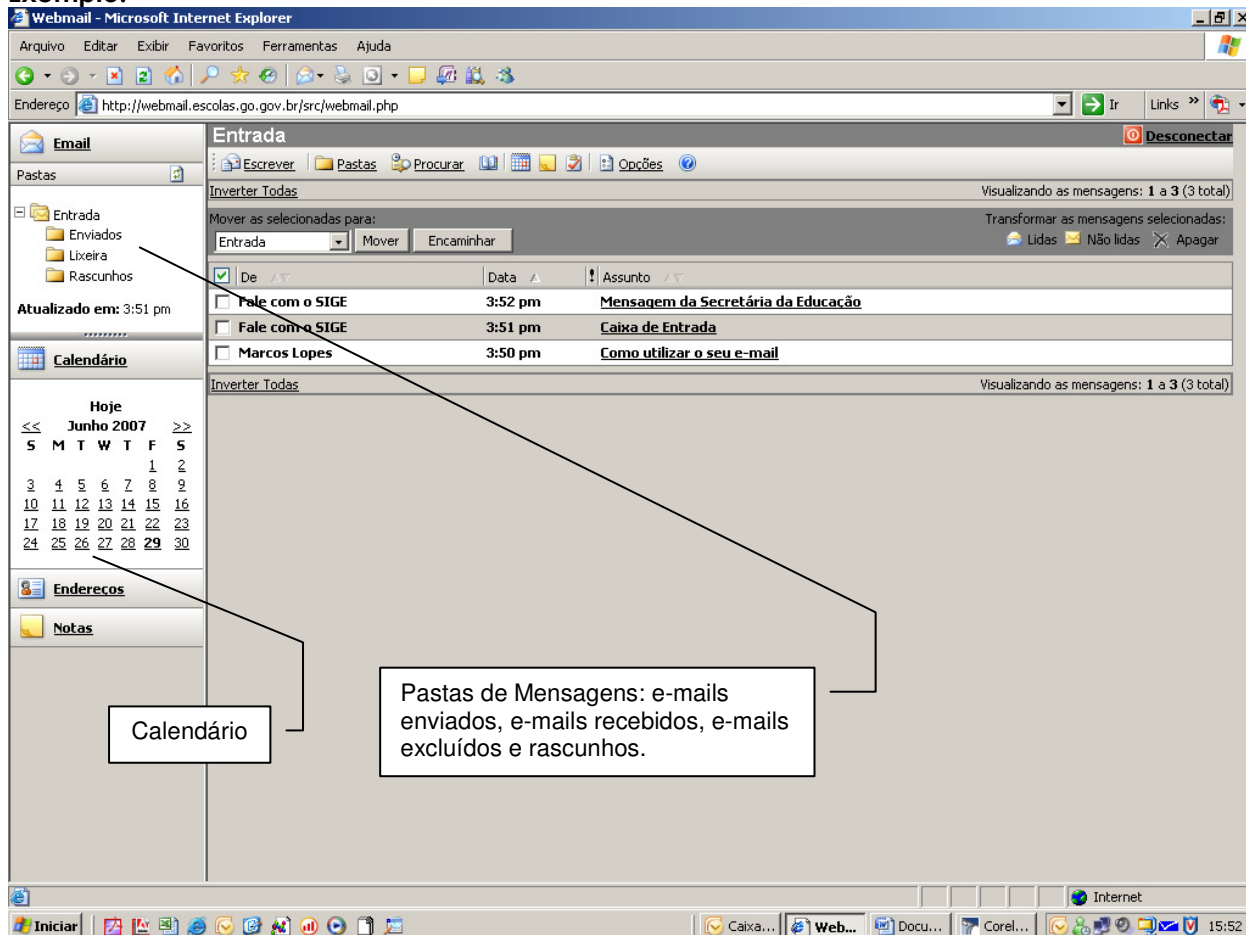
Exemplo:
Webmail - Microsoft Internet Explorer
Arquivo Editar Exibir Favoritos Ferramentas Ajuda
Endereço http://webmail.escolas.go.gov.br/src/webmail.php
Ir Links

Email
Pastas
Entrada
Enviados
Lixeira
Rascunhos
Atualizado em: 3:51 pm

Calendário
Hoje
<< Junho 2007 >>

| S | M | T | W | T | F | S |
|---|---|---|---|---|---|---|
| | | | | | 1 | 2 |
| 3 | 4 | 5 | 6 | 7 | 8 | 9 |
| 10 | 11 | 12 | 13 | 14 | 15 | 16 |
| 17 | 18 | 19 | 20 | 21 | 22 | 23 |
| 24 | 25 | 26 | 27 | 28 | 29 | 30 |

Endereços
Notas

Entrada
Desconectar
Escrever Pastas Procurar Opções
Inverter Todas
Visualizando as mensagens: 1 a 3 (3 total)
Mover as selecionadas para:
Entrada Mover Encaminhar
Transformar as mensagens selecionadas:
Lidas Não lidas Apagar

| De | Data | Assunto |
|---|---|---|
| Fale com o SIGE | 3:52 pm | Mensagem da Secretária da Educação |
| Fale com o SIGE | 3:51 pm | Caixa de Entrada |
| Marcos Lopes | 3:50 pm | Como utilizar o seu e-mail |

Inverter Todas
Visualizando as mensagens: 1 a 3 (3 total)

Pastas de Mensagens: e-mails enviados, e-mails recebidos, e-mails excluídos e rascunhos.

Calendário

Internet
Iniciar Caixa... Web... Docu... Corel... 15:52